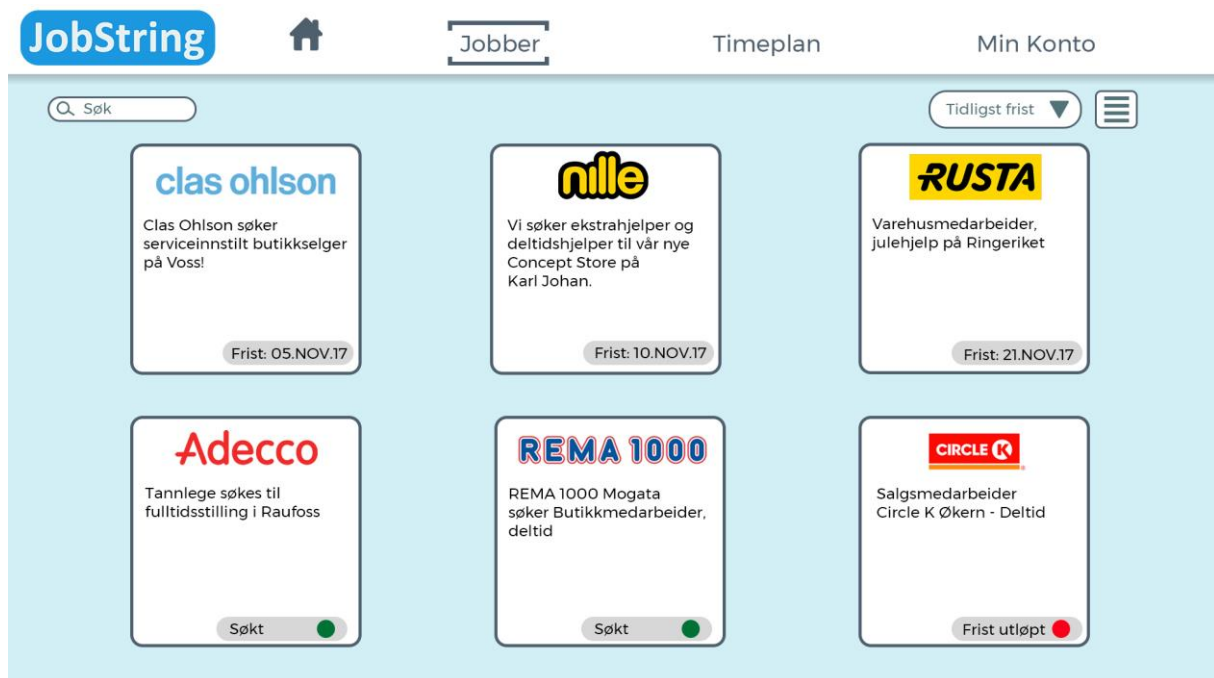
JobString

Jobber

Timeplan

Min Konto

Søk

Tidligst frist

clas ohlson

Clas Ohlson søker serviceinnstilt butikkselger på Voss!

Frist: 05.NOV.17

nille

Vi søker ekstrahjelper og deltidshjelper til vår nye Concept Store på Karl Johan.

Frist: 10.NOV.17

RUSTA

Varehusmedarbeider, julehjelp på Ringeriket

Frist: 21.NOV.17

Adecco

Tannlege søkes til fulltidsstilling i Raufoss

Søkt

REMA 1000

REMA 1000 Mogata søker Butikkmedarbeider, deltid

Søkt

CIRCLE K

Salgsmedarbeider Circle K Økern - Deltid

Frist utløpt